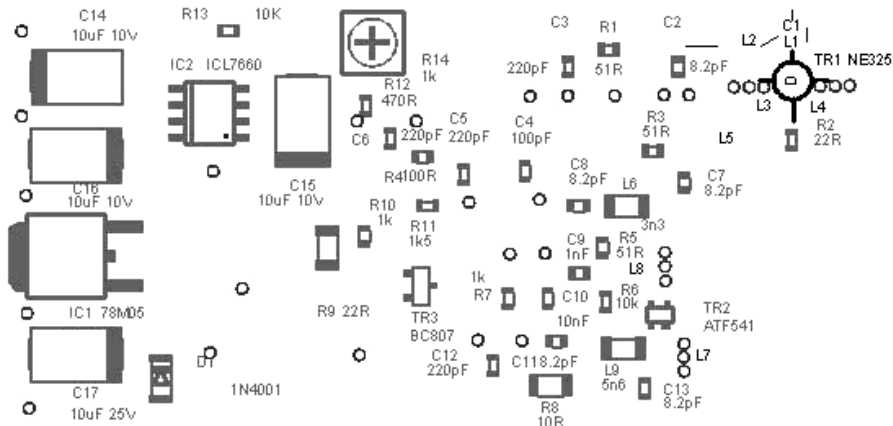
C14
10uF 10V
R13 10K
IC2 ICL7660
R14
1k
R12
470R
C3
220pF
R1
51R
C2
8.2pF
C1
L2
L1
TR1 NE325
L3
L4
R2
22R
L5
C6
C5
220pF 220pF
C4
100pF
R3
51R
C16
10uF 10V
C15
10uF 10V
R4100R
C8
8.2pF
L6
3n3
C7
8.2pF
R10
1k
R11
1k5
C9
1nF
R5
51R
L8
1k
R7
C10
10nF
R6
10k
TR2
ATF541
IC1 78M05
R9 22R
TR3
BC807
C12
220pF
C118.2pF
L9
5n6
L7
C13
8.2pF
D1
1N4001
C17
10uF 25V
R8
10R